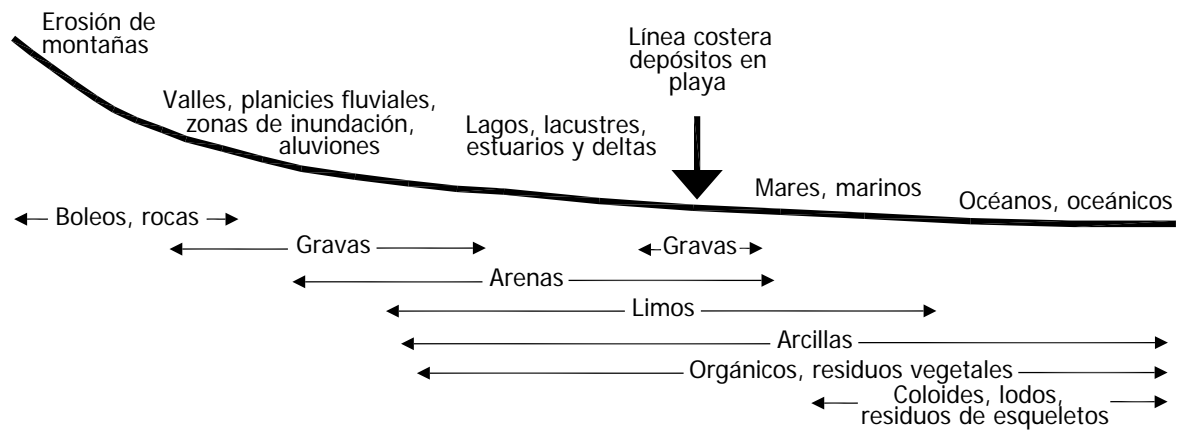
Erosión de montañas

Valles, planicies fluviales, zonas de inundación, aluviones

Lagos, lacustres, estuarios y deltas

Línea costera depósitos en playa

Mares, marinos

Océanos, oceánicos

Boleos, rocas

Gravas

Gravas

Arenas

Limos

Arcillas

Orgánicos, residuos vegetales

Coloides, lodos, residuos de esqueletos